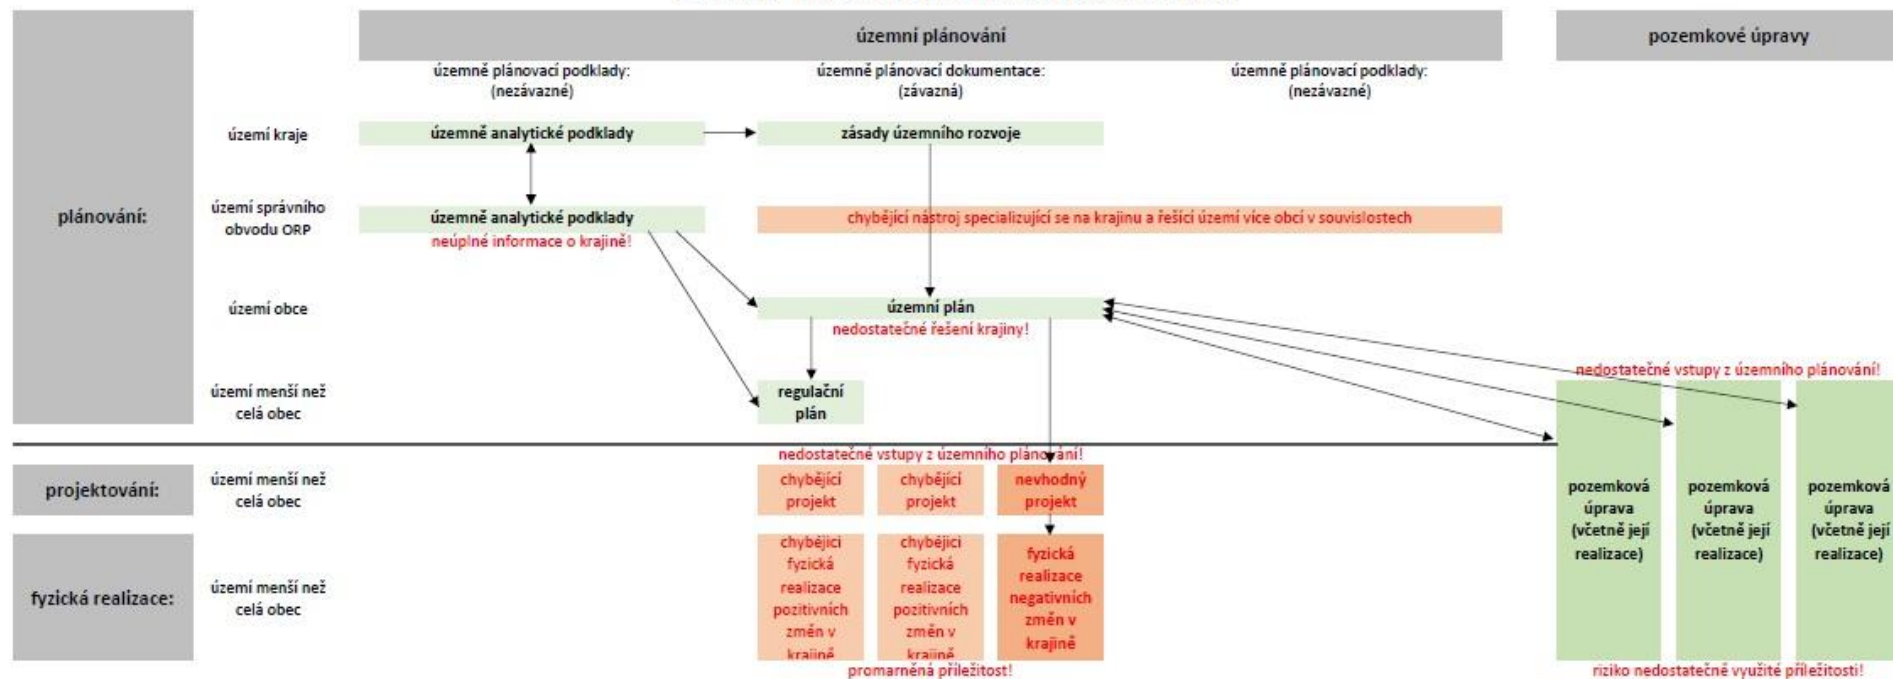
územní plánování

pozemkové úpravy

územně plánovací podklady: (nezávazné)

územně plánovací dokumentace: (závazná)

územně plánovací podklady: (nezávazné)

plánování:

území kraje

územně analytické podklady

zásady územního rozvoje

území správního obvodu ORP

územně analytické podklady

neúplné informace o krajině!

chybějící nástroj specializující se na krajinu a řešící území více obcí v souvislostech

území obce

územní plán

nedostatečné řešení krajiny!

území menší než celá obec

regulační plán

nedostatečné vstupy z územního plánování!

nedostatečné vstupy z územního plánování!

projektování:

území menší než celá obec

chybějící projekt

chybějící projekt

nevhodný projekt

fyzická realizace:

území menší než celá obec

chybějící fyzická realizace pozitivních změn v krajině

chybějící fyzická realizace pozitivních změn v krajině

fyzická realizace negativních změn v krajině

promarněná příležitost!

pozemková úprava (včetně její realizace)

pozemková úprava (včetně její realizace)

pozemková úprava (včetně její realizace)

riziko nedostatečně využité příležitosti!